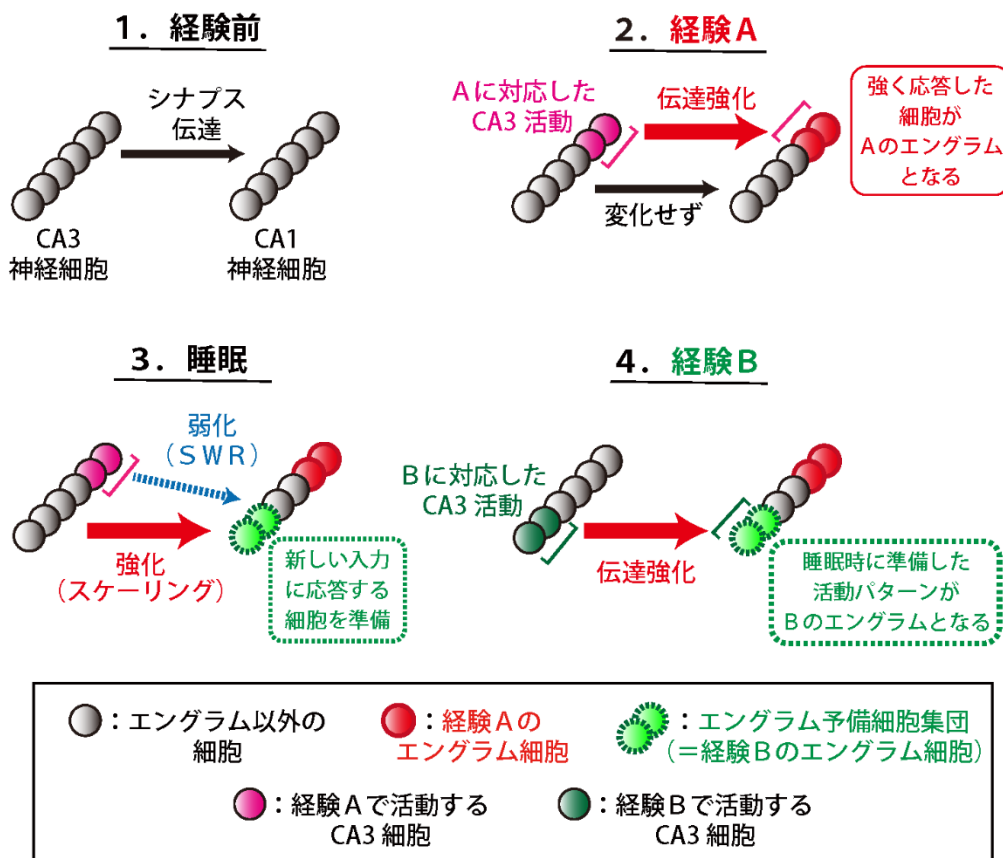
1．経験前

シナプス伝達

CA3
神経細胞

CA1
神経細胞

2．経験A

Aに対応した
CA3 活動

伝達強化

変化せず

強く応答した
細胞が
Aのエングラム
となる

3．睡眠

弱化
（SWR）

強化
（スケーリング）

新しい入力
に応答する
細胞を準備

4．経験B

Bに対応した
CA3 活動

伝達強化

睡眠時に準備した
活動パターンが
Bのエングラムとなる

：エングラム以外の細胞

：経験Aのエングラム細胞

：エングラム予備細胞集団
（＝経験Bのエングラム細胞）

：経験Aで活動するCA3 細胞

：経験Bで活動するCA3 細胞